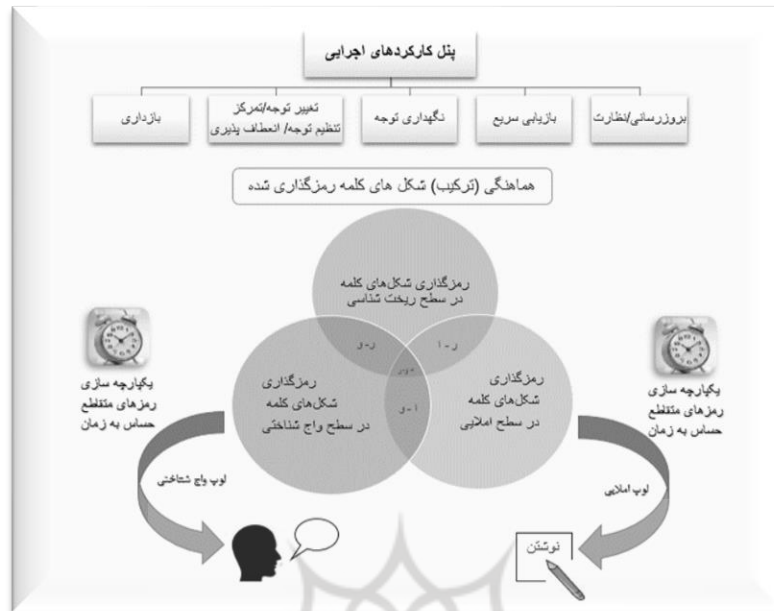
پنل کارکردهای اجرایی

بروزرسانی/نظارت

بازیابی سریع

نگهداری توجه

تغییر توجه/تمرکز
تنظیم توجه/ انعطاف پذیری

بازداری

هماهنگی (ترکیب) شکل های کلمه رمزگذاری شده

رمزگذاری شکل‌های کلمه در سطح ریخت شناسی

ر-و

ر-ا

ا-و

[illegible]

رمزگذاری شکل‌های کلمه در سطح واج شناختی

رمزگذاری شکل‌های کلمه در سطح املایی

یکپارچه سازی رمزهای متقاطع حساس به زمان

یکپارچه سازی رمزهای متقاطع حساس به زمان

لوپ واج شناختی

لوپ املایی

نوشتن